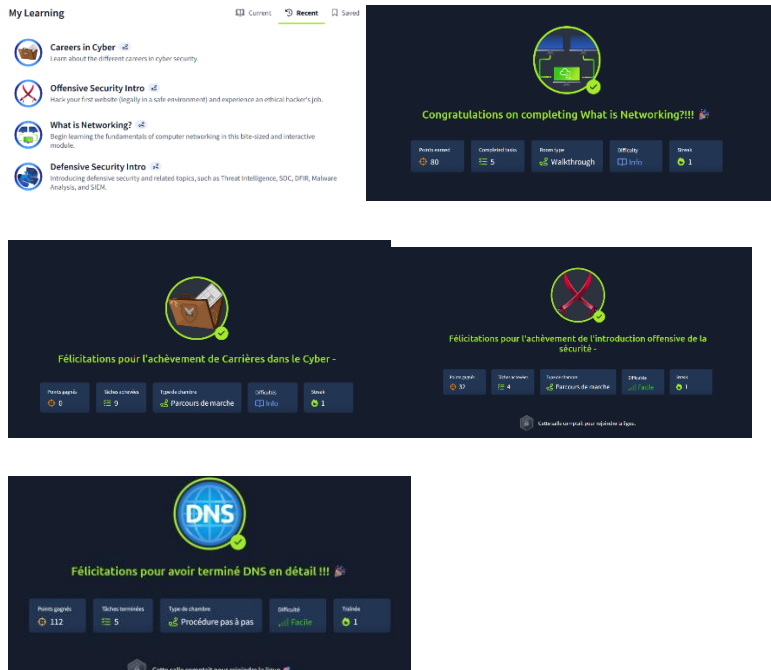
My Learning

Current Recent Saved

Careers in Cyber
Learn about the different careers in cyber security.

Offensive Security Intro
Hack your first website (legally in a safe environment) and experience an ethical hacker's job.

What is Networking?
Begin learning the fundamentals of computer networking in this bite-sized and interactive module.

Defensive Security Intro
Introducing defensive security and related topics, such as Threat Intelligence, SOC, DFIR, Malware Analysis, and SIEM.

Congratulations on completing What is Networking?!!!

| Points earned | Completed tasks | Room type | Difficulty | Streak |
|---|---|---|---|---|
| 80 | 5 | Walkthrough | Info | 1 |

Félicitations pour l'achèvement de Carrières dans le Cyber -

| Points gagnés | Tâches achevées | Type de chambre | Difficulté | Streak |
|---|---|---|---|---|
| 8 | 9 | Parcours de marche | Info | 1 |

Félicitations pour l'achèvement de l'introduction offensive de la sécurité -

| Points gagnés | Tâches achevées | Type de chambre | Difficulté | Stries |
|---|---|---|---|---|
| 32 | 4 | Parcours de marche | Facile | 1 |

Cette salle compte pour rejoindre la ligue.

DNS

Félicitations pour avoir terminé DNS en détail !!!

| Points gagnés | Tâches terminées | Type de chambre | Difficulté | Traînée |
|---|---|---|---|---|
| 112 | 5 | Procédure pas à pas | Facile | 1 |

Cette salle compte pour rejoindre la ligue